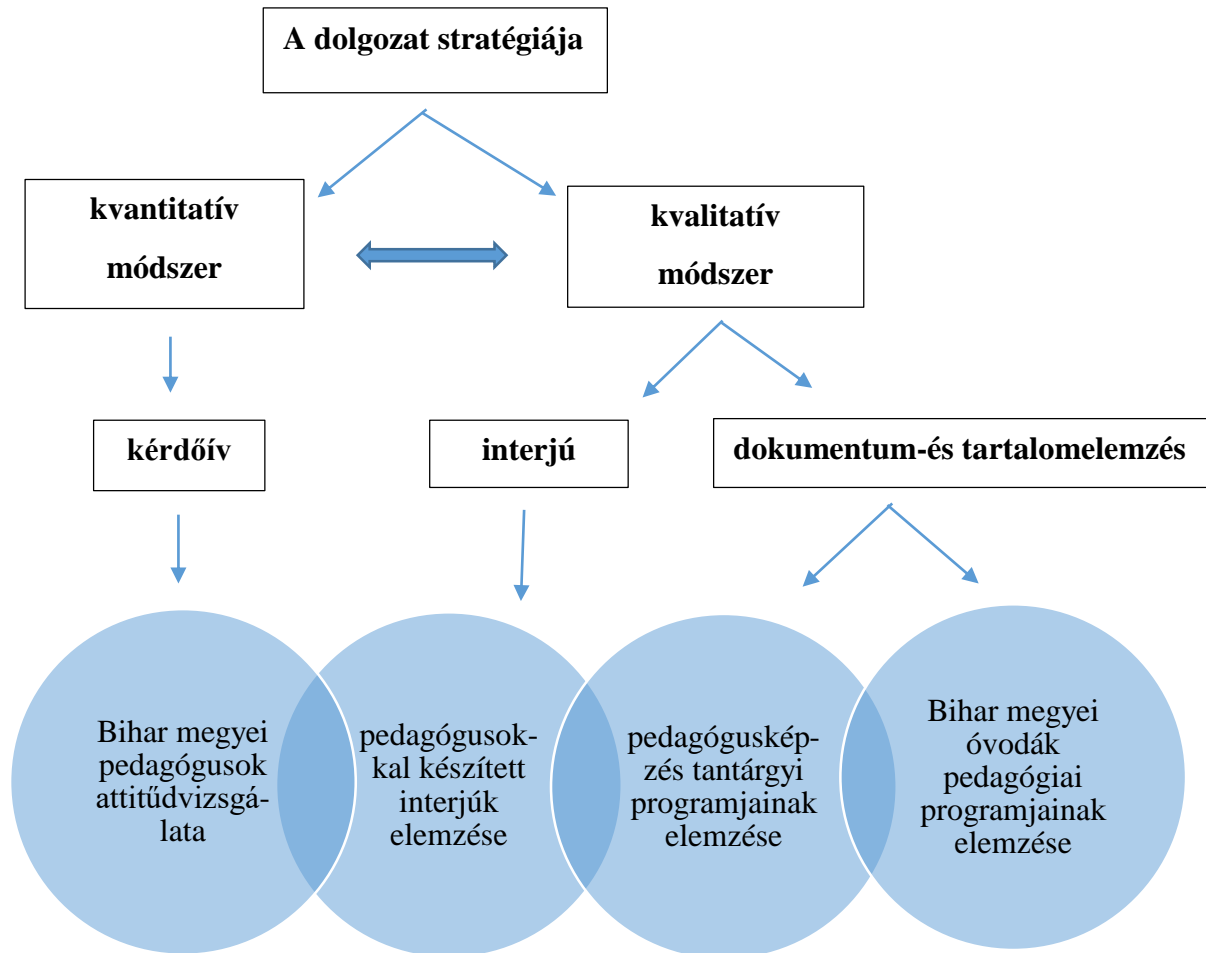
A dolgozat stratégiája

kvantitatív módszer

kvalitatív módszer

kérdőív

interjú

dokumentum-és tartalomelemzés

Bihar megyei pedagógusok attitűdvizsgálata

pedagógusokkal készített interjúk elemzése

pedagógusképzés tantárgyi programjainak elemzése

Bihar megyei óvodák pedagógiai programjainak elemzése